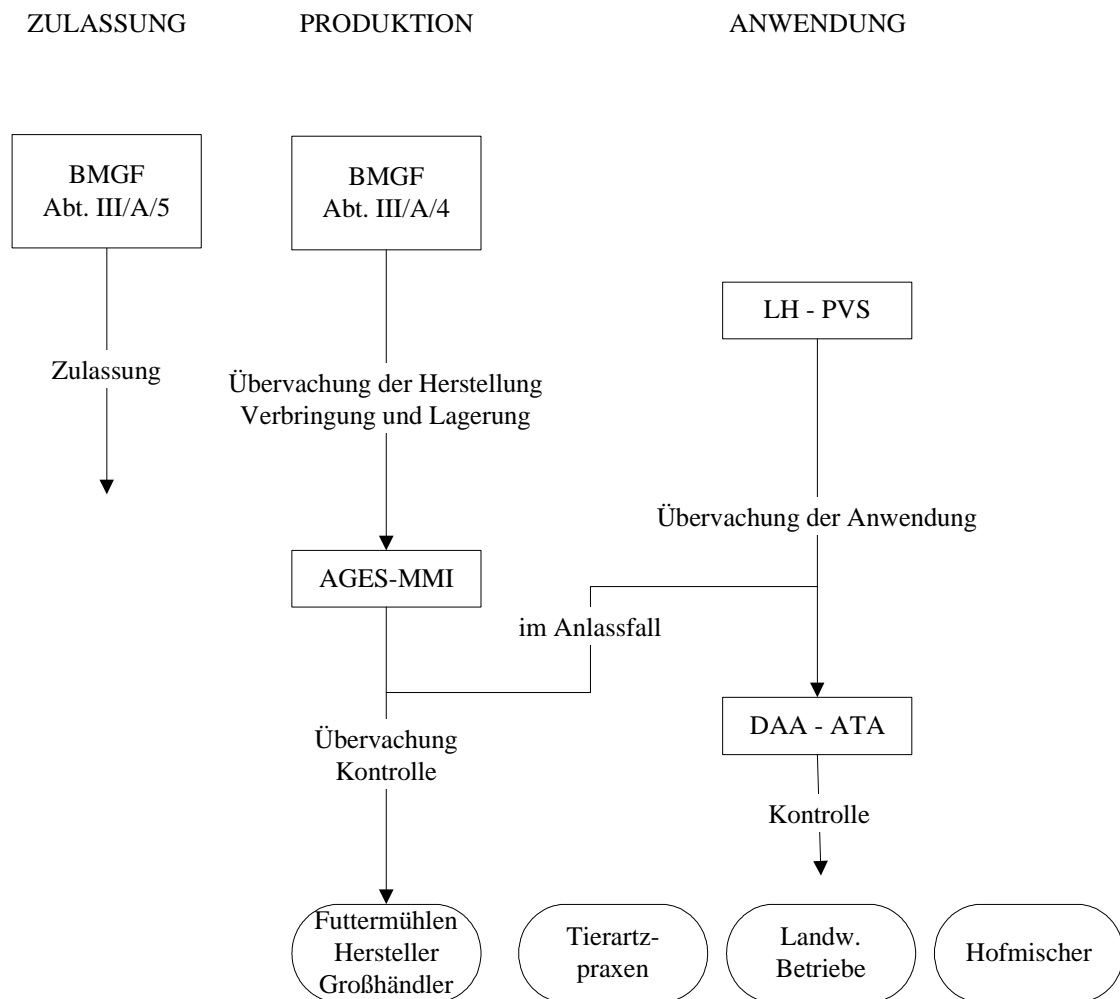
ZULASSUNG PRODUKTION ANWENDUNG

BMGF
Abt. III/A/5

Zulassung

BMGF
Abt. III/A/4

Übervachung der Herstellung
Verbringung und Lagerung

AGES-MMI

Übervachung
Kontrolle

LH - PVS

Übervachung der Anwendung

im Anlassfall

DAA - ATA

Kontrolle

Futtermühlen
Hersteller
Großhändler

Tierarztpraxen

Landw.
Betriebe

Hofmischer